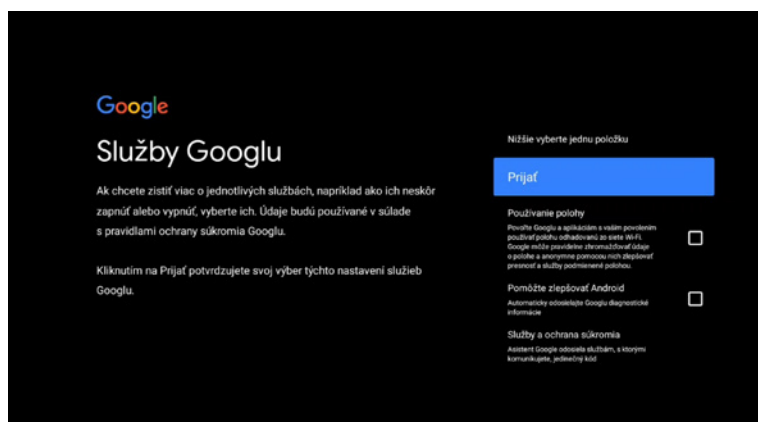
Google

Služby Googlu

Ak chcete zistiť viac o jednotlivých službách, napríklad ako ich neskôr zapnúť alebo vypnúť, vyberte ich. Údaje budú používané v súlade s pravidlami ochrany súkromia Googlu.

Kliknutím na Prijať potvrdzujete svoj výber týchto nastavení služieb Googlu.

Nižšie vyberte jednu položku

Prijať

Používanie polohy
Povoľte Googlu a aplikáciám s vaším povolením používať polohu odhadovanú zo siete Wi-Fi. Google môže pravidelne zhromažďovať údaje o polohe a anonymne pomocou nich zlepšovať presnosť a služby podmienené polohou.

Pomôžte zlepšovať Android
Automaticky odosielajte Googlu diagnostické informácie

Služby a ochrana súkromia
Asistent Google odosiela službám, s ktorými komunikujete, jedinečný kód